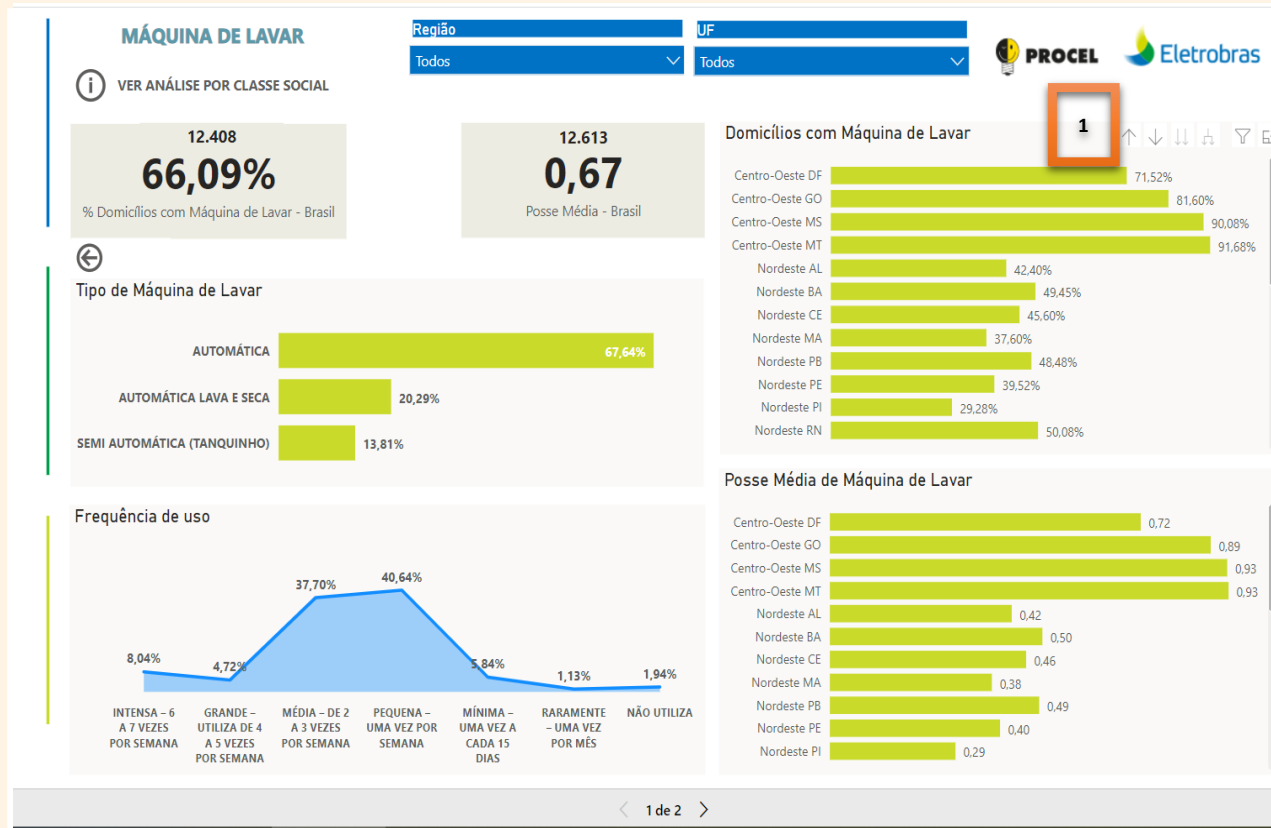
MÁQUINA DE LAVAR

VER ANÁLISE POR CLASSE SOCIAL

Região
Todos

UF
Todos

PROCEL

Eletrobras

12.408
66,09%
% Domicílios com Máquina de Lavar - Brasil

12.613
0,67
Posse Média - Brasil

1

Domicílios com Máquina de Lavar

| | |
|---|---|
| Centro-Oeste DF | 71,52% |
| Centro-Oeste GO | 81,60% |
| Centro-Oeste MS | 90,08% |
| Centro-Oeste MT | 91,68% |
| Nordeste AL | 42,40% |
| Nordeste BA | 49,45% |
| Nordeste CE | 45,60% |
| Nordeste MA | 37,60% |
| Nordeste PB | 48,48% |
| Nordeste PE | 39,52% |
| Nordeste PI | 29,28% |
| Nordeste RN | 50,08% |

Tipo de Máquina de Lavar

| | |
|---|---|
| AUTOMÁTICA | 67,64% |
| AUTOMÁTICA LAVA E SECA | 20,29% |
| SEMI AUTOMÁTICA (TANQUINHO) | 13,81% |

Posse Média de Máquina de Lavar

| | |
|---|---|
| Centro-Oeste DF | 0,72 |
| Centro-Oeste GO | 0,89 |
| Centro-Oeste MS | 0,93 |
| Centro-Oeste MT | 0,93 |
| Nordeste AL | 0,42 |
| Nordeste BA | 0,50 |
| Nordeste CE | 0,46 |
| Nordeste MA | 0,38 |
| Nordeste PB | 0,49 |
| Nordeste PE | 0,40 |
| Nordeste PI | 0,29 |

Frequência de uso

| | |
|---|---|
| INTENSA – 6 A 7 VEZES POR SEMANA | 8,04% |
| GRANDE – UTILIZA DE 4 A 5 VEZES POR SEMANA | 4,72% |
| MÉDIA – DE 2 A 3 VEZES POR SEMANA | 37,70% |
| PEQUENA – UMA VEZ POR SEMANA | 40,64% |
| MÍNIMA – UMA VEZ A CADA 15 DIAS | 5,84% |
| RARAMENTE – UMA VEZ POR MÊS | 1,13% |
| NÃO UTILIZA | 1,94% |

1 de 2